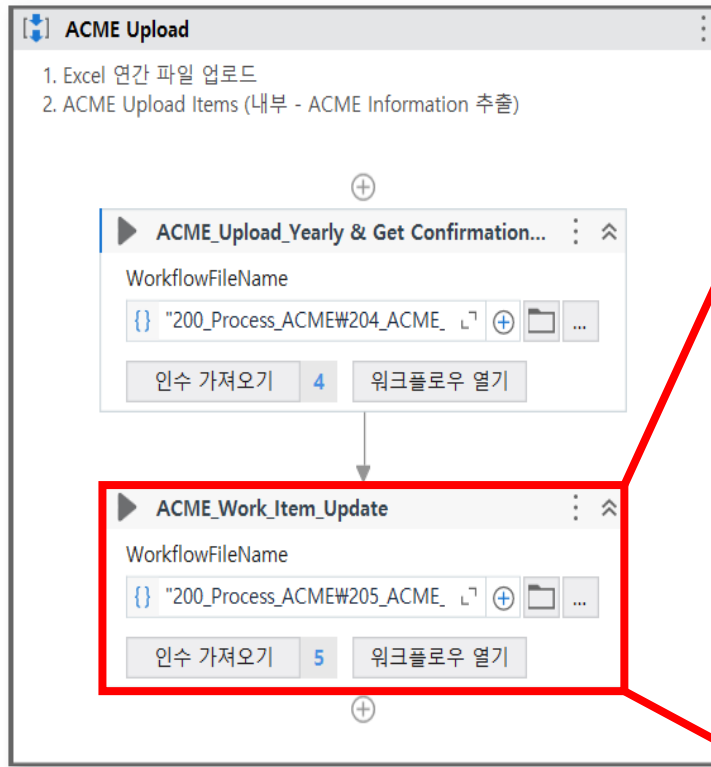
ACME Upload

1. Excel 연간 파일 업로드
2. ACME Upload Items (내부 - ACME Information 추출)

ACME_Upload_Yearly & Get Confirmation...

WorkflowFileName

{} "200_Process_ACME₩204_ACME_

...

인수 가져오기 4

워크플로우 열기

ACME_Work_Item_Update

WorkflowFileName

{} "200_Process_ACME₩205_ACME_

...

인수 가져오기 5

워크플로우 열기